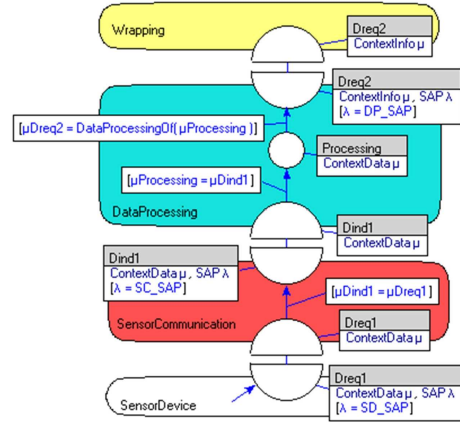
Wrapping

Dreq2
ContextInfo μ

Dreq2
ContextInfo μ, SAP λ
[λ = DP_SAP]

[μDreq2 = DataProcessingOf( μProcessing )]

Processing
ContextData μ

[μProcessing = μDind1 ]

DataProcessing

Dind1
ContextData μ

Dind1
ContextData μ, SAP λ
[λ = SC_SAP]

[μDind1 = μDreq1 ]

SensorCommunication

Dreq1
ContextData μ

SensorDevice

Dreq1
ContextData μ, SAP λ
[λ = SD_SAP]